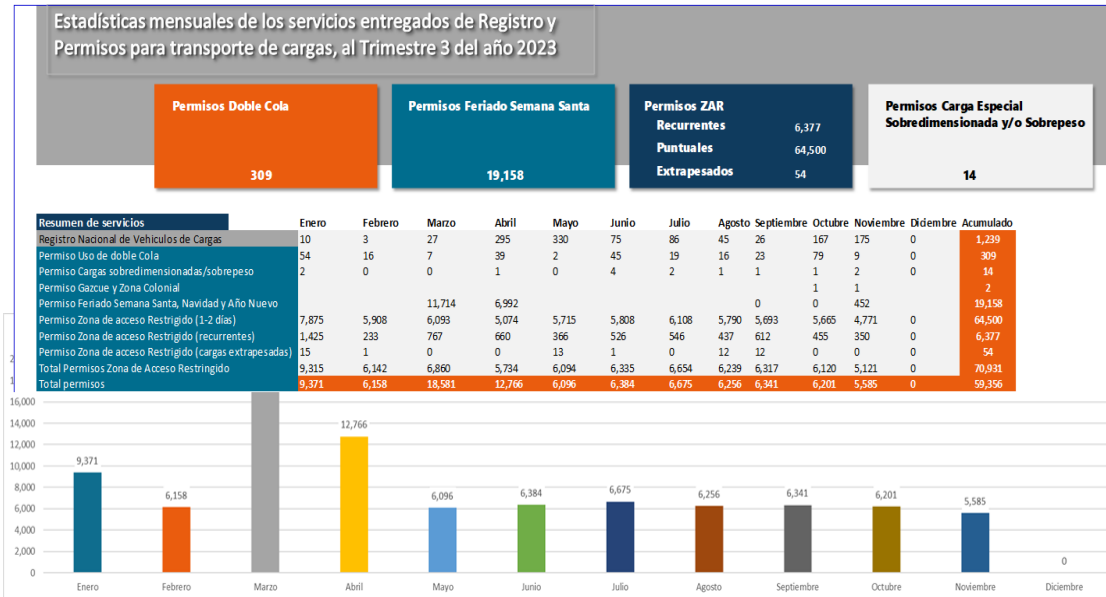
Estadísticas mensuales de los servicios entregados de Registro y Permisos para transporte de cargas, al Trimestre 3 del año 2023

Permisos Doble Cola
309

Permisos Feriado Semana Santa
19,158

Permisos ZAR
Recurrentes 6,377
Puntuales 64,500
Extrapesados 54

Permisos Carga Especial Sobredimensionada y/o Sobrepeso
14

| Resumen de servicios | Enero | Febrero | Marzo | Abril | Mayo | Junio | Julio | Agosto | Septiembre | Octubre | Noviembre | Diciembre | Acumulado |
|---|---|---|---|---|---|---|---|---|---|---|---|---|---|
| Registro Nacional de Vehiculos de Cargas | 10 | 3 | 27 | 295 | 330 | 75 | 86 | 45 | 26 | 167 | 175 | 0 | 1,239 |
| Permiso Uso de doble Cola | 54 | 16 | 7 | 39 | 2 | 45 | 19 | 16 | 23 | 79 | 9 | 0 | 309 |
| Permiso Cargas sobredimensionadas/sobrepeso | 2 | 0 | 0 | 1 | 0 | 4 | 2 | 1 | 1 | 1 | 2 | 0 | 14 |
| Permiso Gazcue y Zona Colonial | | | | | | | | | | 1 | 1 | | 2 |
| Permiso Feriado Semana Santa, Navidad y Año Nuevo | | | 11,714 | 6,992 | | | | | 0 | 0 | 452 | | 19,158 |
| Permiso Zona de acceso Restringido (1-2 días) | 7,875 | 5,908 | 6,093 | 5,074 | 5,715 | 5,808 | 6,108 | 5,790 | 5,693 | 5,665 | 4,771 | 0 | 64,500 |
| Permiso Zona de acceso Restringido (recurrentes) | 1,425 | 233 | 767 | 660 | 366 | 526 | 546 | 437 | 612 | 455 | 350 | 0 | 6,377 |
| Permiso Zona de acceso Restringido (cargas extrapesadas) | 15 | 1 | 0 | 0 | 13 | 1 | 0 | 12 | 12 | 0 | 0 | 0 | 54 |
| Total Permisos Zona de Acceso Restringido | 9,315 | 6,142 | 6,860 | 5,734 | 6,094 | 6,335 | 6,654 | 6,239 | 6,317 | 6,120 | 5,121 | 0 | 70,931 |
| Total permisos | 9,371 | 6,158 | 18,581 | 12,766 | 6,096 | 6,384 | 6,675 | 6,256 | 6,341 | 6,201 | 5,585 | 0 | 59,356 |

16,000
14,000
12,000
10,000
8,000
6,000
4,000
2,000
0

9,371 6,158 12,766 6,096 6,384 6,675 6,256 6,341 6,201 5,585 0

Enero Febrero Marzo Abril Mayo Junio Julio Agosto Septiembre Octubre Noviembre Diciembre